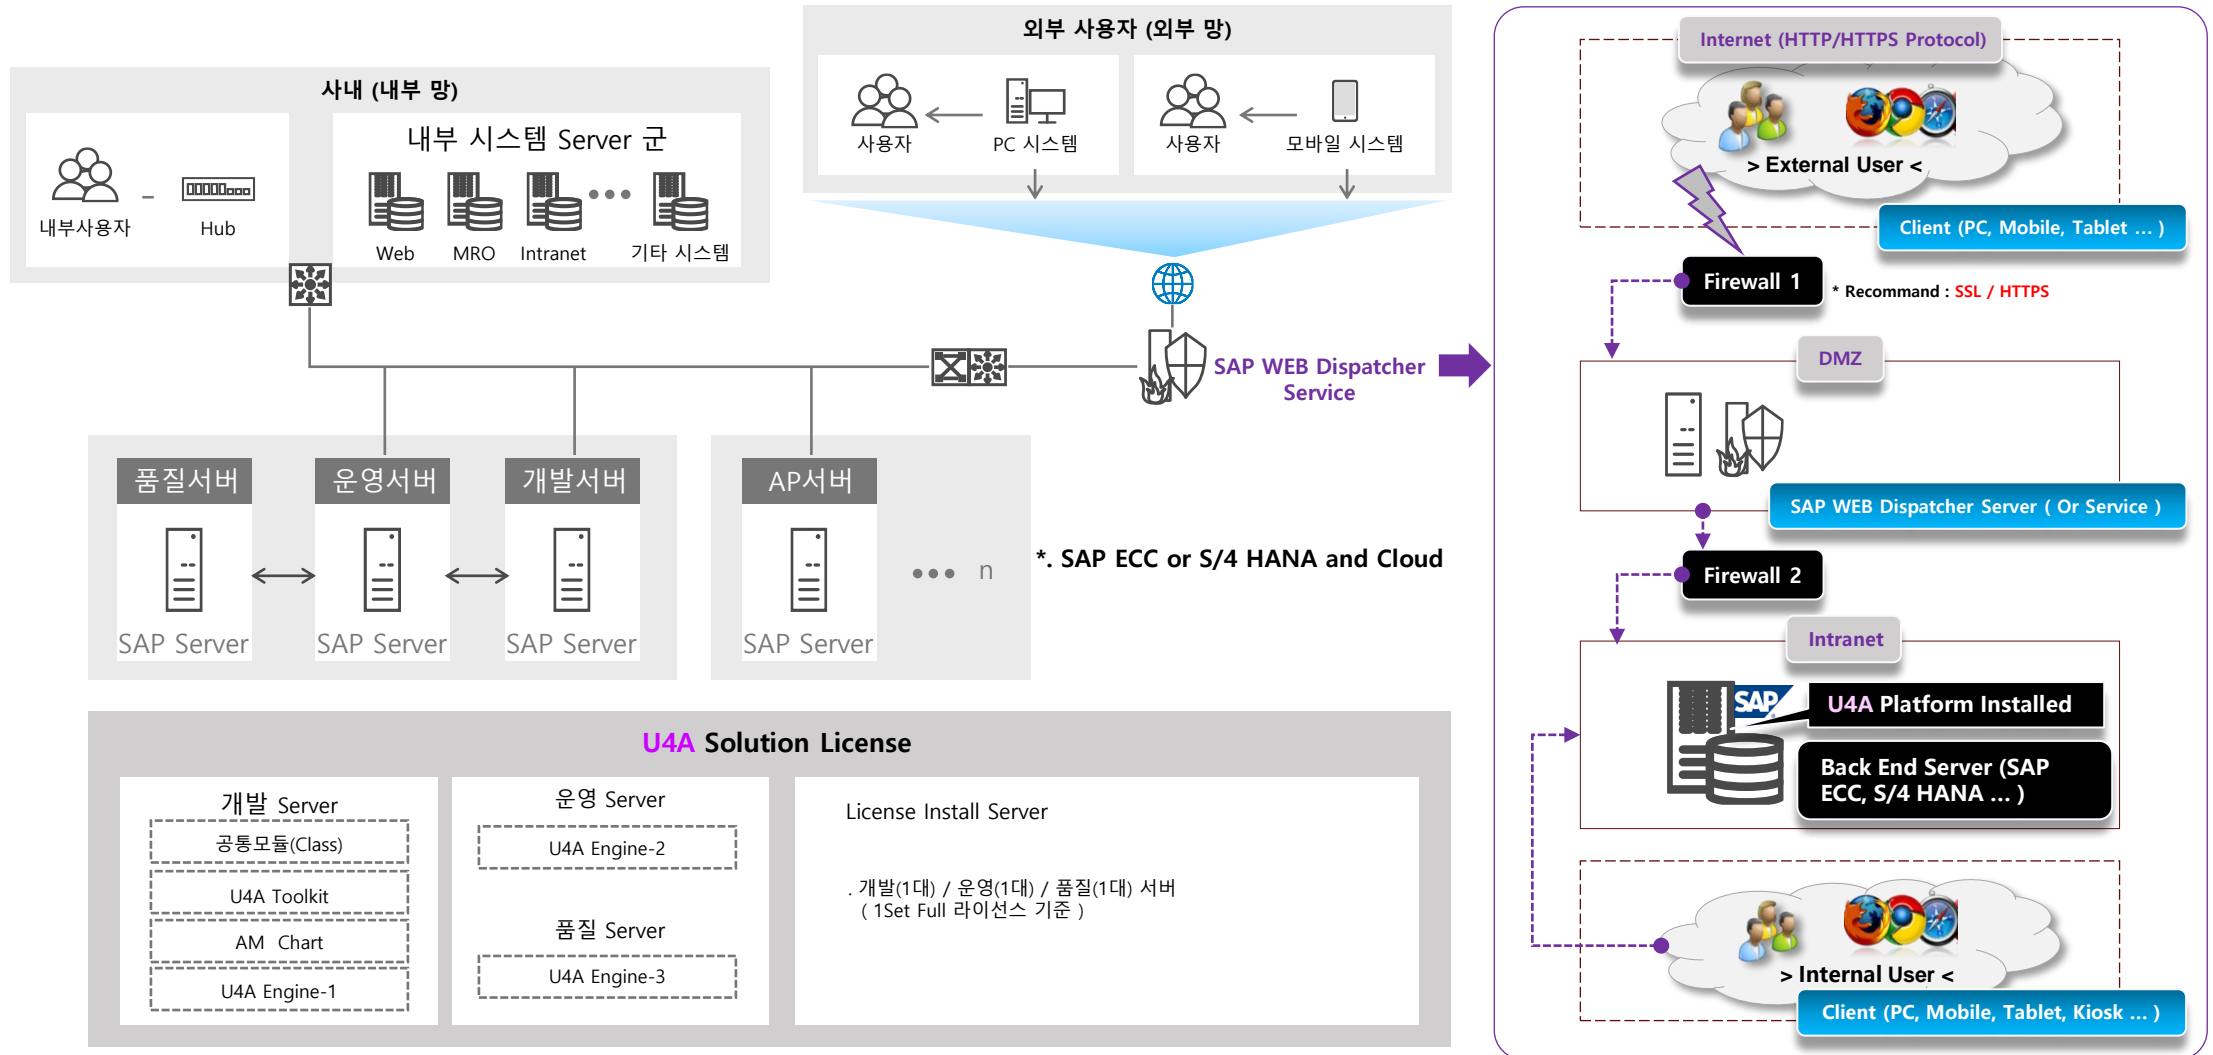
외부 사용자 (외부 망)

사용자

PC 시스템

사용자

모바일 시스템

사내 (내부 망)

내부사용자

Hub

내부 시스템 Server 군

Web

MRO

Intranet

기타 시스템

SAP WEB Dispatcher Service

품질서버

SAP Server

운영서버

SAP Server

개발서버

SAP Server

AP서버

SAP Server

n

*. SAP ECC or S/4 HANA and Cloud

U4A Solution License

개발 Server

공통모듈(Class)

U4A Toolkit

AM Chart

U4A Engine-1

운영 Server

U4A Engine-2

품질 Server

U4A Engine-3

License Install Server

. 개발(1대) / 운영(1대) / 품질(1대) 서버
( 1Set Full 라이선스 기준 )

Internet (HTTP/HTTPS Protocol)

> External User <

Client (PC, Mobile, Tablet ... )

Firewall 1

* Recommand : SSL / HTTPS

DMZ

SAP WEB Dispatcher Server ( Or Service )

Firewall 2

Intranet

U4A Platform Installed

Back End Server (SAP ECC, S/4 HANA ... )

> Internal User <

Client (PC, Mobile, Tablet, Kiosk ... )